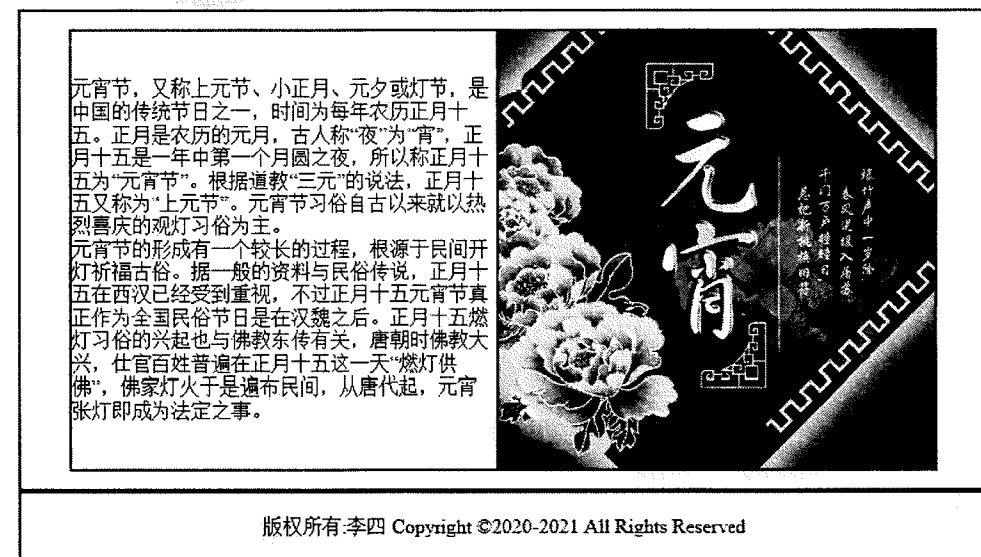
元宵节，又称上元节、小正月、元夕或灯节，是中国的传统节日之一，时间为每年农历正月十五。正月是农历的元月，古人称"夜"为"宵"，正月十五是一年中第一个月圆之夜，所以称正月十五为"元宵节"。根据道教"三元"的说法，正月十五又称为"上元节"。元宵节习俗自古以来就以热烈喜庆的观灯习俗为主。
元宵节的形成有一个较长的过程，根源于民间开灯祈福古俗。据一般的资料与民俗传说，正月十五在西汉已经受到重视，不过正月十五元宵节真正作为全国民俗节日是在汉魏之后。正月十五燃灯习俗的兴起也与佛教东传有关，唐朝时佛教大兴，仕官百姓普遍在正月十五这一天"燃灯供佛"，佛家灯火于是遍布民间，从唐代起，元宵张灯即成为法定之事。

元宵

爆竹声中一岁除
春风送暖入屠苏
千门万户曈曈日
总把新桃换旧符

版权所有:李四 Copyright ©2020-2021 All Rights Reserved